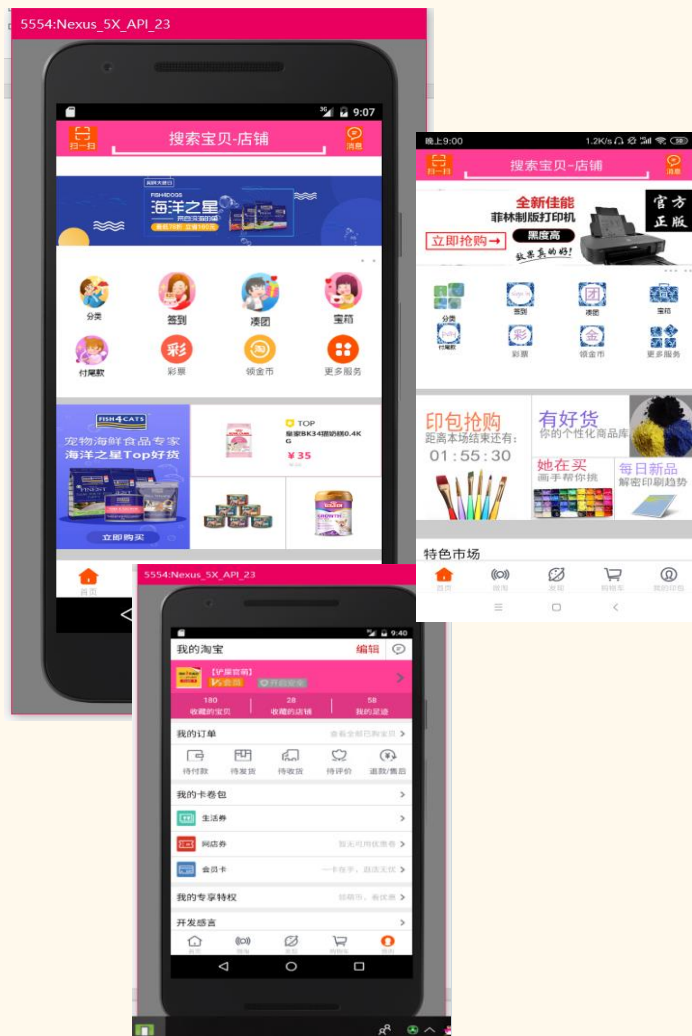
5554:Nexus_5X_API_23

9:07

扫一扫
搜索宝贝-店铺
消息

海洋之星

分类
签到
凑团
宝箱
付尾款
彩票
领金币
更多服务

FISH4CATS
宠物海鲜食品专家
海洋之星Top好货
立即购买

TOP
皇家BK34猫奶糕0.4KG
¥35

首页

晚上9:00 1.2K/s
扫一扫
搜索宝贝-店铺
消息
全新佳能
菲林制版打印机
立即抢购→
黑度高
官方正版

分类
签到
凑团
宝箱
付尾款
彩票
领金币
更多服务

印包抢购
距离本场结束还有:
01:55:30
有好货
你的个性化商品库
她在买
画手帮你挑
每日新品
解密印刷趋势

特色市场

首页
微淘
发现
购物车
我的印包

5554:Nexus_5X_API_23

9:40
我的淘宝
编辑

180
收藏的宝贝
28
收藏的店铺
58
我的足迹

我的订单
查看全部已购宝贝
待付款
待发货
待收货
待评价
退款/售后

我的卡券包
生活券
网店券
会员卡

我的专享特权

开发感言

首页
微淘
发现
购物车
我的